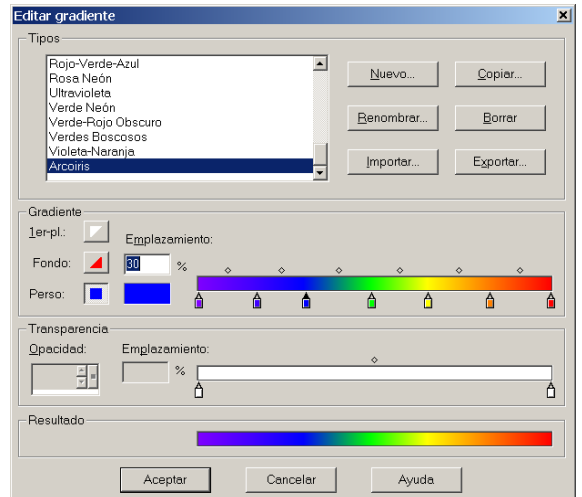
Editar gradiente

Tipos

Rojo-Verde-Azul
Rosa Neón
Ultravioleta
Verde Neón
Verde-Rojo Obscuro
Verdes Boscosos
Violeta-Naranja
Arcoiris

Nuevo...
Copiar...
Renombrar...
Borrar
Importar...
Exportar...

Gradiente

1er-pl.:
Fondo:
Perso:
Emplazamiento:
30 %

Transparencia

Opacidad:
Emplazamiento:
%

Resultado

Aceptar
Cancelar
Ayuda